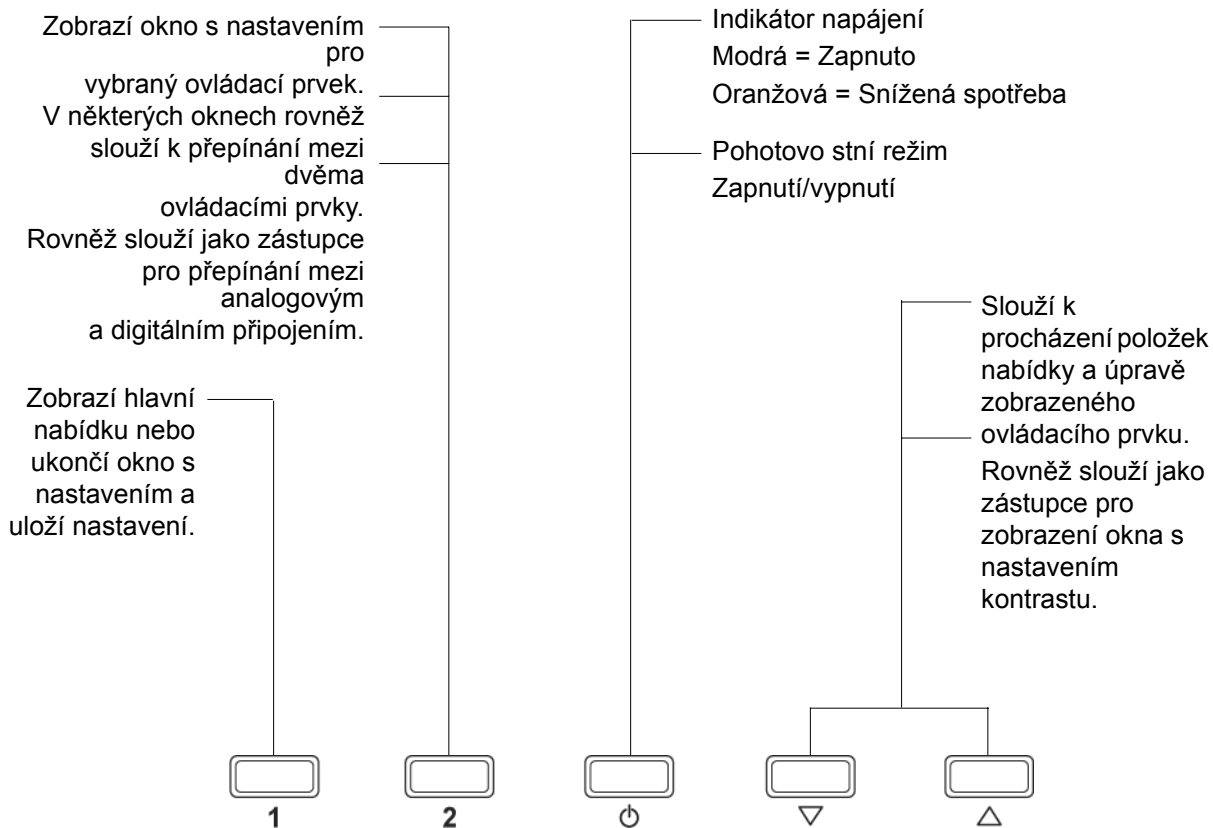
Zobrazí okno s nastavením pro vybraný ovládací prvek. V některých oknech rovněž slouží k přepínání mezi dvěma ovládacími prvky. Rovněž slouží jako zástupce pro přepínání mezi analogovým a digitálním připojením.

Zobrazí hlavní nabídku nebo ukončí okno s nastavením a uloží nastavení.

Indikátor napájení
Modrá = Zapnuto
Oranžová = Snížená spotřeba

Pohotovo stní režim
Zapnutí/vypnutí

Slouží k procházení položek nabídky a úpravě zobrazeného ovládacího prvku. Rovněž slouží jako zástupce pro zobrazení okna s nastavením kontrastu.

1
2
⏻
▽
△